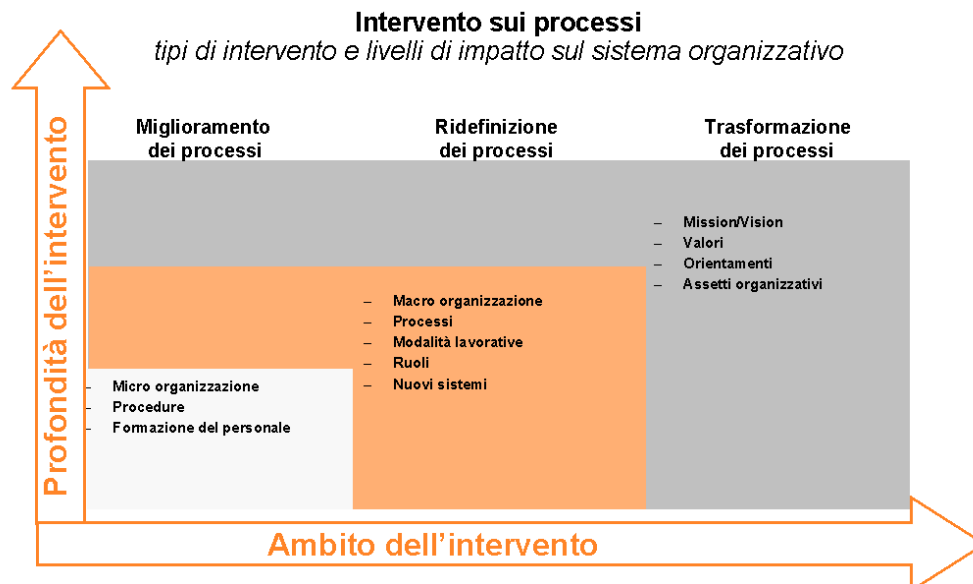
Intervento sui processi
tipi di intervento e livelli di impatto sul sistema organizzativo

Profondità dell'intervento

Miglioramento dei processi

Ridefinizione dei processi

Trasformazione dei processi

– Mission/Vision
– Valori
– Orientamenti
– Assetti organizzativi

– Macro organizzazione
– Processi
– Modalità lavorative
– Ruoli
– Nuovi sistemi

– Micro organizzazione
– Procedure
– Formazione del personale

Ambito dell'intervento